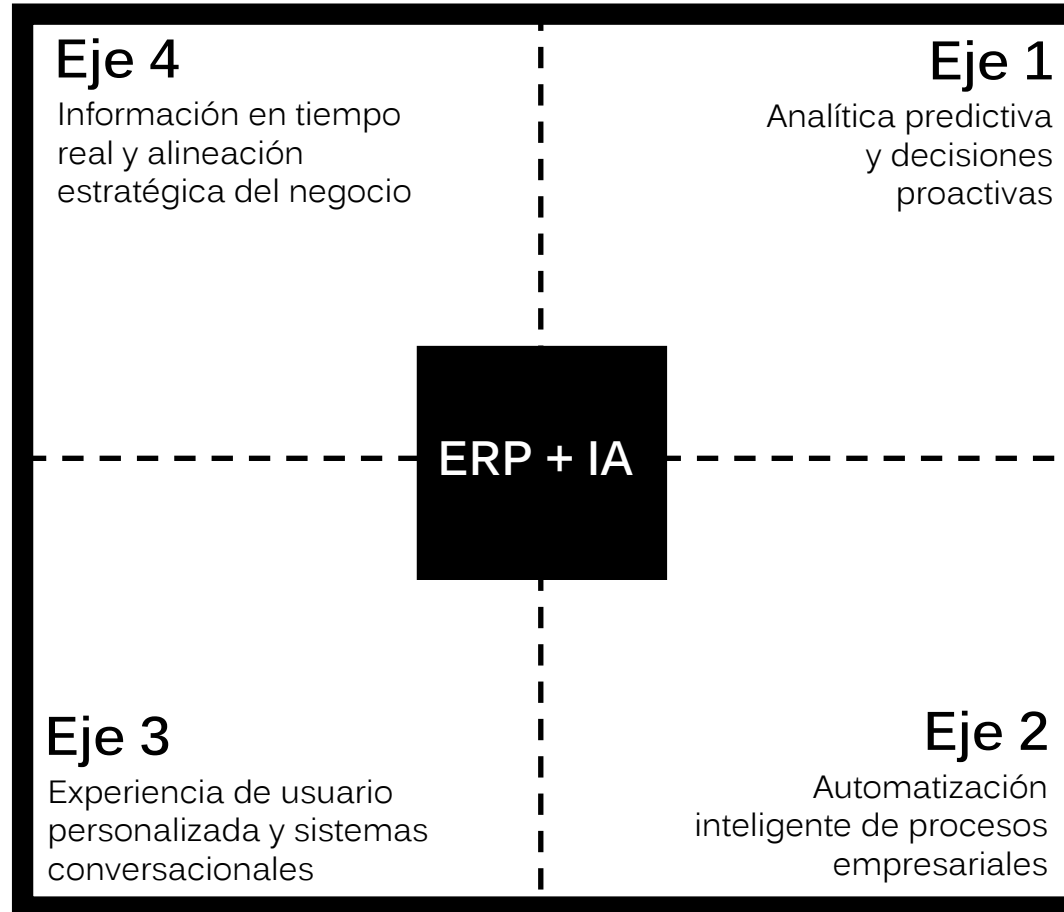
Eje 4
Información en tiempo real y alineación estratégica del negocio

Eje 1
Analítica predictiva y decisiones proactivas

ERP + IA

Eje 3
Experiencia de usuario personalizada y sistemas conversacionales

Eje 2
Automatización inteligente de procesos empresariales